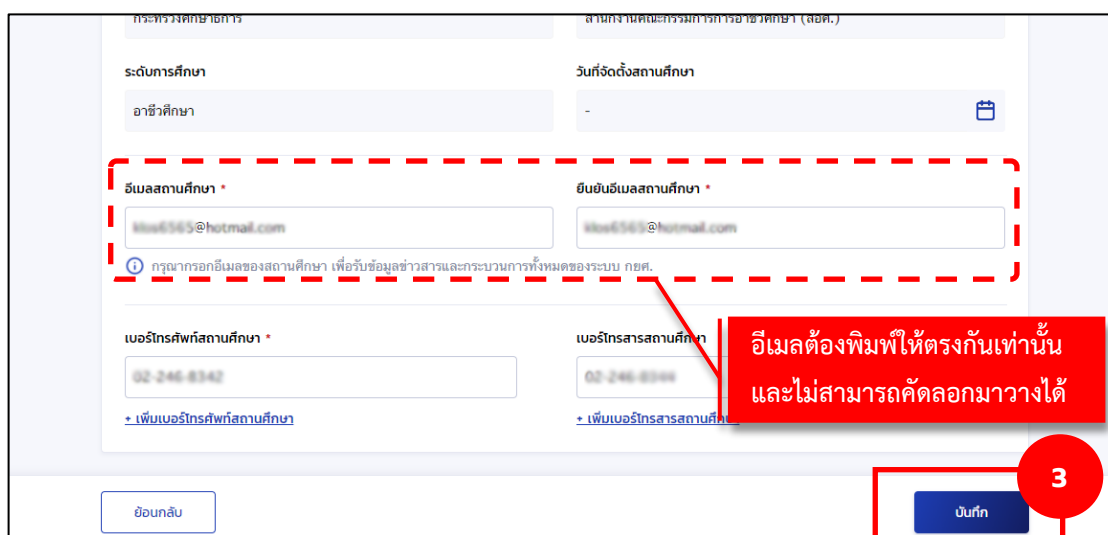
กระทรวงศึกษาธิการ

สำนักงานคณะกรรมการการอาชีวศึกษา (สอศ.)

ระดับการศึกษา

อาชีวศึกษา

วันที่จัดตั้งสถานศึกษา

-

อีเมลสถานศึกษา *

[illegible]@hotmail.com

ยืนยันอีเมลสถานศึกษา *

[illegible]@hotmail.com

กรุณากรอกอีเมลของสถานศึกษา เพื่อรับข้อมูลข่าวสารและกระบวนการทั้งหมดของระบบ กยศ.

เบอร์โทรศัพท์สถานศึกษา *

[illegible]

+ เพิ่มเบอร์โทรศัพท์สถานศึกษา

เบอร์โทรสารสถานศึกษา

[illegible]

+ เพิ่มเบอร์โทรสารสถานศึกษา

อีเมลต้องพิมพ์ให้ตรงกันเท่านั้น และไม่สามารถคัดลอกมาวางได้

3

ย้อนกลับ

บันทึก